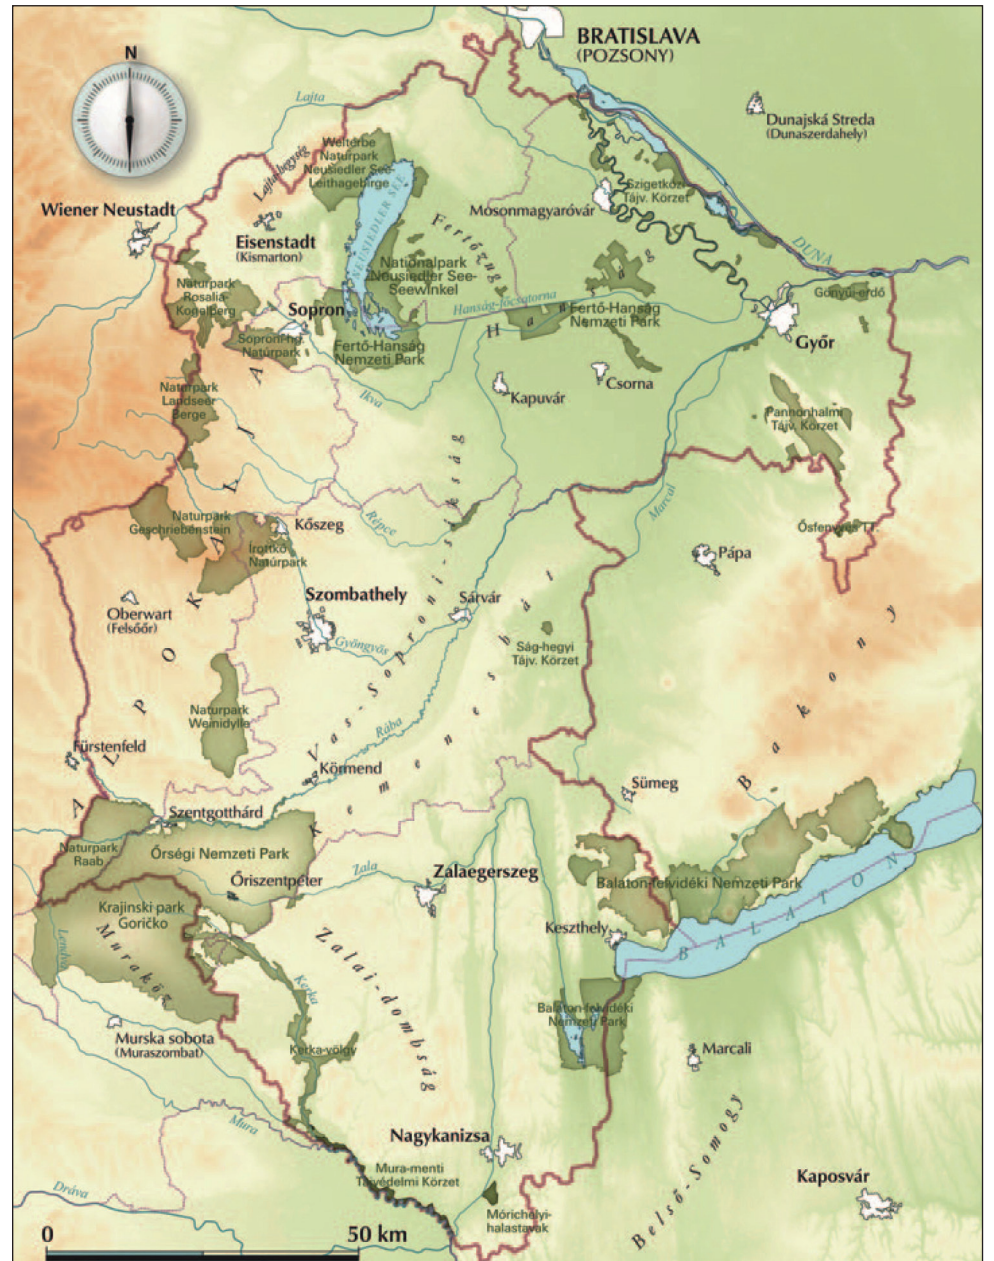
N

BRATISLAVA
(POZSONY)

Dunajská Streda
(Dunaszerdahely)

Lajta

Welterbe Naturpark Neusiedler See-Leithagebirge

Lajtahegység

Wiener Neustadt

Eisenstadt
(Kismarton)

Fertő-tó

Neusiedler See

Fertőzug

Szigetközi Tájv. Körzet

Mosonmagyaróvár

DUNA

Nationalpark Neusiedler See-Seewinkel

Hanság

Hanság-főcsatorna

Naturpark Rosalia-Kogelberg

Sopron

Fertő-Hanság Nemzeti Park

Gönyűi erdő

Sopron-hg. Naturpark

Fertő-Hanság Nemzeti Park

Győr

Csorna

Naturpark Landseer Berge

Ikva

Kapuvár

Pannonhalmi Tájv. Körzet

ALPOKALJA

Vas-Soproni-síkság

Marcal

Naturpark Geschriebenstein

Kőszeg

Répce

Ősfenyves TT.

Írottkő Naturpark

Pápa

Szombathely

Sárvár

Oberwart
(Felsőőr)

Gyöngyös

Ság-hegyi Tájv. Körzet

Bakony

Naturpark Weinidylle

Kemeneshát

Rába

Fürstenfeld

Körmend

Sümeg

Szentgotthárd

Naturpark Raab

Őrségi Nemzeti Park

Balaton-felvidéki Nemzeti Park

Őriszentpéter

Zala

Zalaegerszeg

BALATON

Krajinski park Goričko

Keszthely

Zalai-dombság

Lendva

Muraköz

Kerka

Balaton-felvidéki Nemzeti Park

Murska sobota
(Muraszombat)

Kerka-völgy

Marcali

Mura

Nagykanizsa

Belső-Somogy

Mura-menti Tájvédelmi Körzet

Kaposvár

Dráva

Mórichelyi-halastavak

0

50 km